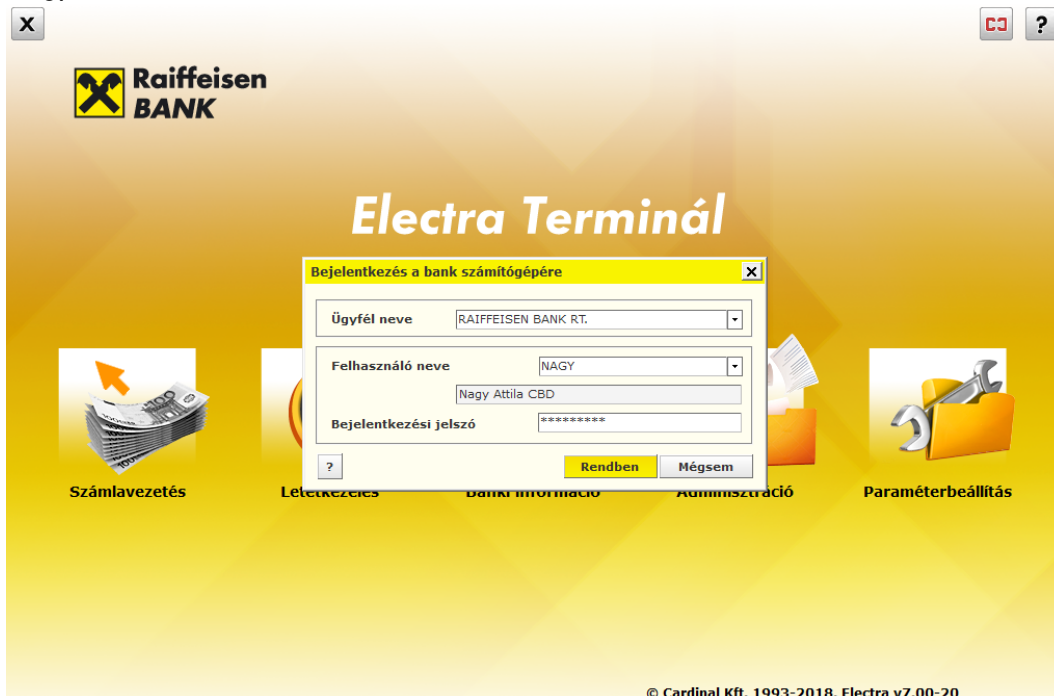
X

?

Raiffeisen BANK

Electra Terminál

Bejelentkezés a bank számítógépére

Ügyfél neve RAIFFEISEN BANK RT.

Felhasználó neve NAGY

Nagy Attila CBD

Bejelentkezési jelszó *********

?

Rendben

Mégsem

Számlavezetés

Letétkezelés

Banki információ

Adminisztráció

Paraméterbeállítás

© Cardinal Kft. 1993-2018. Electra v7.00-20